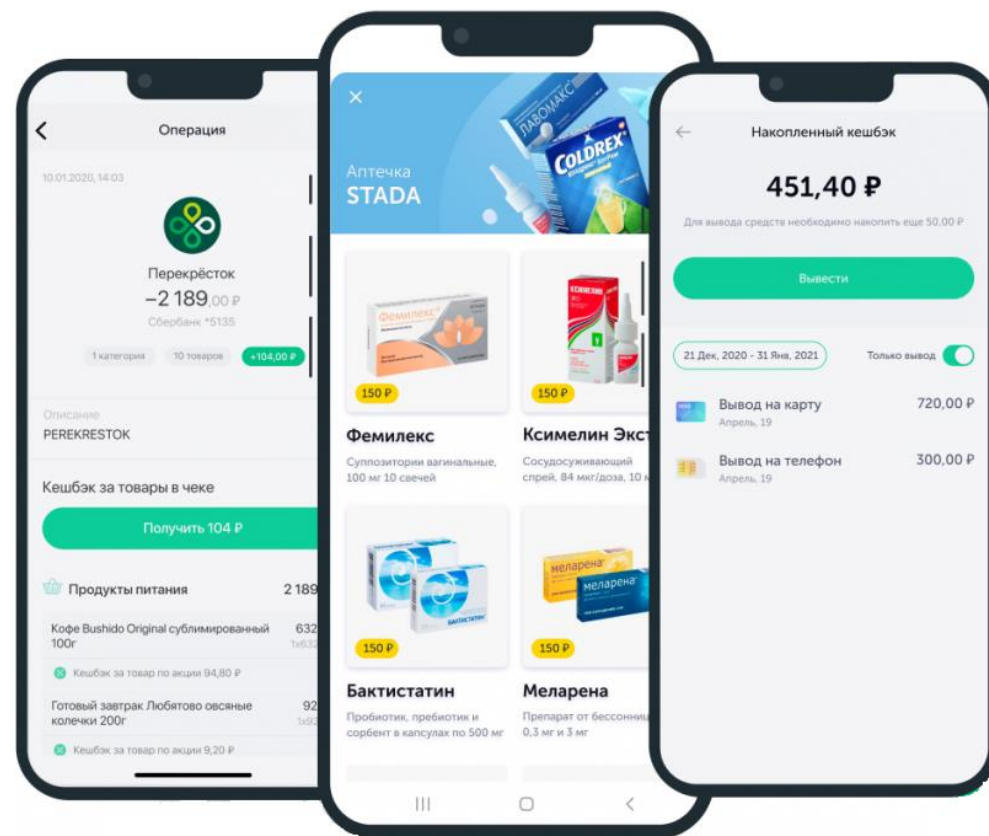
Операция

10.01.2020, 14:03

Перекрёсток
–2 189,00 ₽
Сбербанк *5135

1 категория 10 товаров +104,00 ₽

Описание
PEREKRESTOK

Кешбэк за товары в чеке

Получить 104 ₽

Продукты питания 2 189

Кофе Bushido Original сублимированный 100г 632
1x632

Кешбэк за товар по акции 94,80 ₽

Готовый завтрак Любятово овсяные колечки 200г 92
1x92

Кешбэк за товар по акции 9,20 ₽

×

Аптечка
STADA

ЛАВОМАКС
COLDREX

Фемилекс

150 ₽

Фемилекс
Суппозитории вагинальные, 100 мг 10 свечей

150 ₽

Ксимелин Экст
Сосудосуживающий спрей, 84 мкг/доза, 10 м

150 ₽

Бактистатин
Пробиотик, пребиотик и сорбент в капсулах по 500 мг

мелarena
мeларена

150 ₽

Меларена
Препарат от бессонниц 0,3 мг и 3 мг

Накопленный кешбэк

451,40 ₽

Для вывода средств необходимо накопить еще 50,00 ₽

Вывести

21 Дек, 2020 - 31 Янв, 2021

Только вывод

Вывод на карту 720,00 ₽
Апрель, 19

Вывод на телефон 300,00 ₽
Апрель, 19